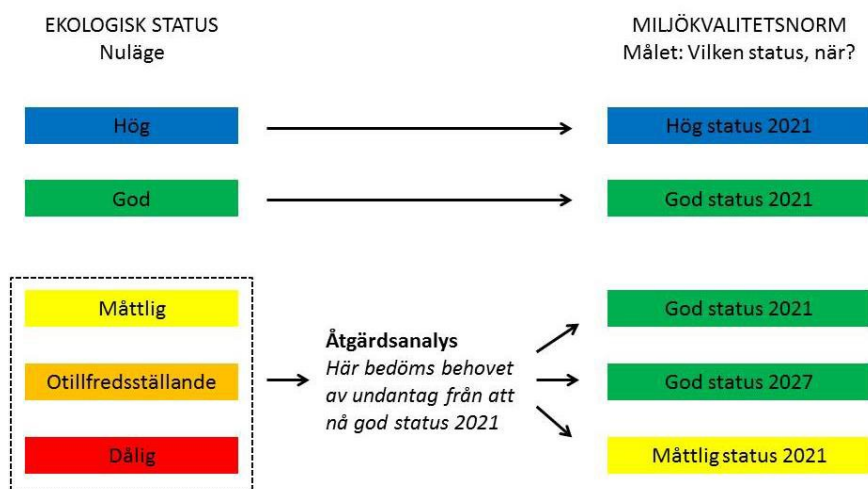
EKOLOGISK STATUS
Nuläge

MILJÖKVALITETSNORM
Målet: Vilken status, när?

Hög

Hög status 2021

God

God status 2021

Måttlig

Otillfredsställande

Dålig

**Åtgärdsanalys**
*Här bedöms behovet av undantag från att nå god status 2021*

God status 2021

God status 2027

Måttlig status 2021